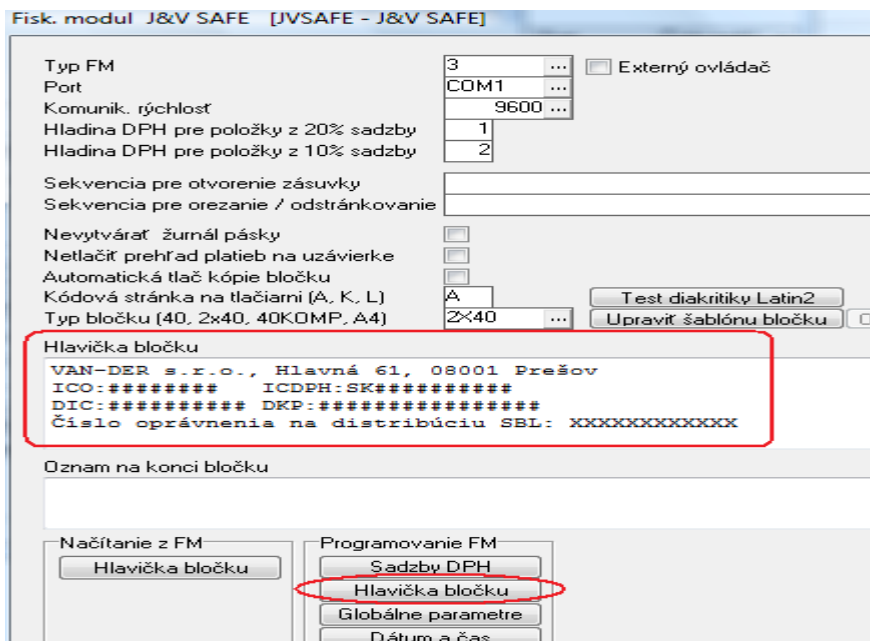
Fisk. modul J&V SAFE [JVSAFE - J&V SAFE]

Typ FM 3 ...
Externý ovládač
Port COM1 ...
Komunik. rýchlosť 9600 ...
Hladina DPH pre položky z 20% sadzby 1
Hladina DPH pre položky z 10% sadzby 2

Sekvencia pre otvorenie zásuvky
Sekvencia pre orezanie / odstránkovanie

Nevytvárať žurnál pásky
Netlačiť prehľad platieb na uzávierke
Automatická tlač kópie bločku
Kódová stránka na tlačiarni (A, K, L) A
Test diakritiky Latin2
Typ bločku (40, 2x40, 40KOMP, A4) 2X40 ...
Upraviť šablónu bločku

Hlavička bločku
VAN-DER s.r.o., Hlavná 61, 08001 Prešov
ICO:######## ICDPH:SK##########
DIC:########## DKP:################
Číslo oprávnenia na distribúciu SBL: XXXXXXXXXXXX

Oznam na konci bločku

Načítanie z FM
Hlavička bločku

Programovanie FM
Sadzby DPH
Hlavička bločku
Globálne parametre
Dátum a čas